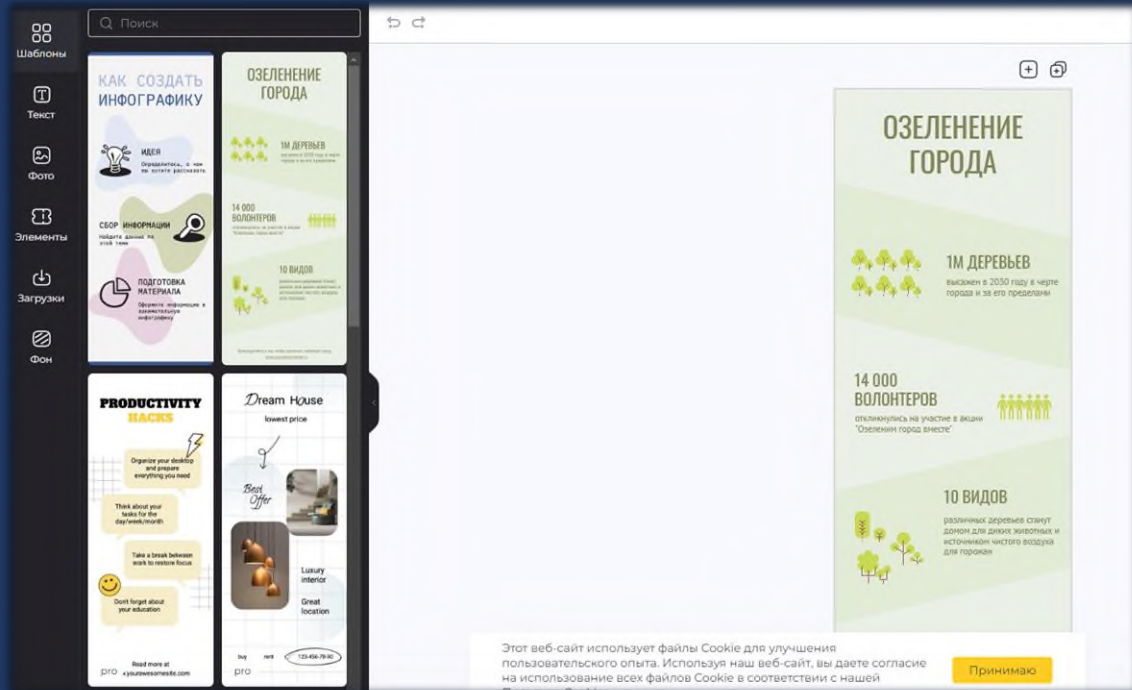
Шаблоны

Текст

Фото

Элементы

Загрузки

Фон

Поиск

КАК СОЗДАТЬ ИНФОГРАФИКУ

ИДЕЯ
Определитесь, о чем вы хотите рассказать

СБОР ИНФОРМАЦИИ
Найдите данные по этой теме

ПОДГОТОВКА МАТЕРИАЛА
Оформите информацию в занимательную инфографику

ОЗЕЛЕНЕНИЕ ГОРОДА

1М ДЕРЕВЬЕВ
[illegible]

14 000 ВОЛОНТЕРОВ
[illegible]

10 ВИДОВ
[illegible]

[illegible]

PRODUCTIVITY HACKS

Organize your desktop and prepare everything you need

Think about your tasks for the day/week/month

Take a break between work to restore focus

Don't forget about your education

Read more at
pro x.yourawesomesite.com

Dream House
lowest price

Best Offer

Luxury interior

Great location

buy rent 123-456-78-90
pro

ОЗЕЛЕНЕНИЕ ГОРОДА

1М ДЕРЕВЬЕВ
высажен в 2030 году в черте города и за его пределами

14 000 ВОЛОНТЕРОВ
откликнулись на участие в акции "Озеленим город вместе"

10 ВИДОВ
различных деревьев станут домом для диких животных и источником чистого воздуха для горожан

Этот веб-сайт использует файлы Cookie для улучшения пользовательского опыта. Используя наш веб-сайт, вы даете согласие на использование всех файлов Cookie в соответствии с нашей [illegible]

Принимаю